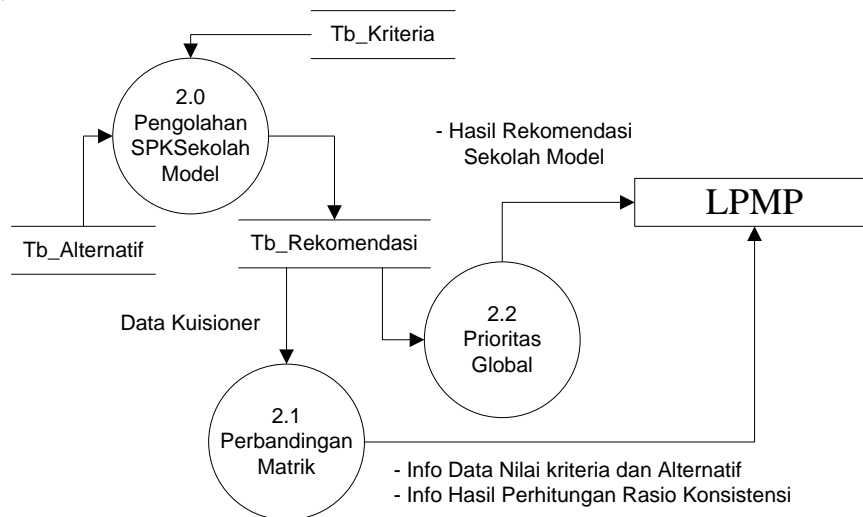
Tb_Kriteria

2.0
Pengolahan
SPKSekolah
Model

- Hasil Rekomendasi
Sekolah Model

LPMP

Tb_Alternatif

Tb_Rekomendasi

Data Kuisioner

2.2
Prioritas
Global

2.1
Perbandingan
Matrik

- Info Data Nilai kriteria dan Alternatif
- Info Hasil Perhitungan Rasio Konsistensi